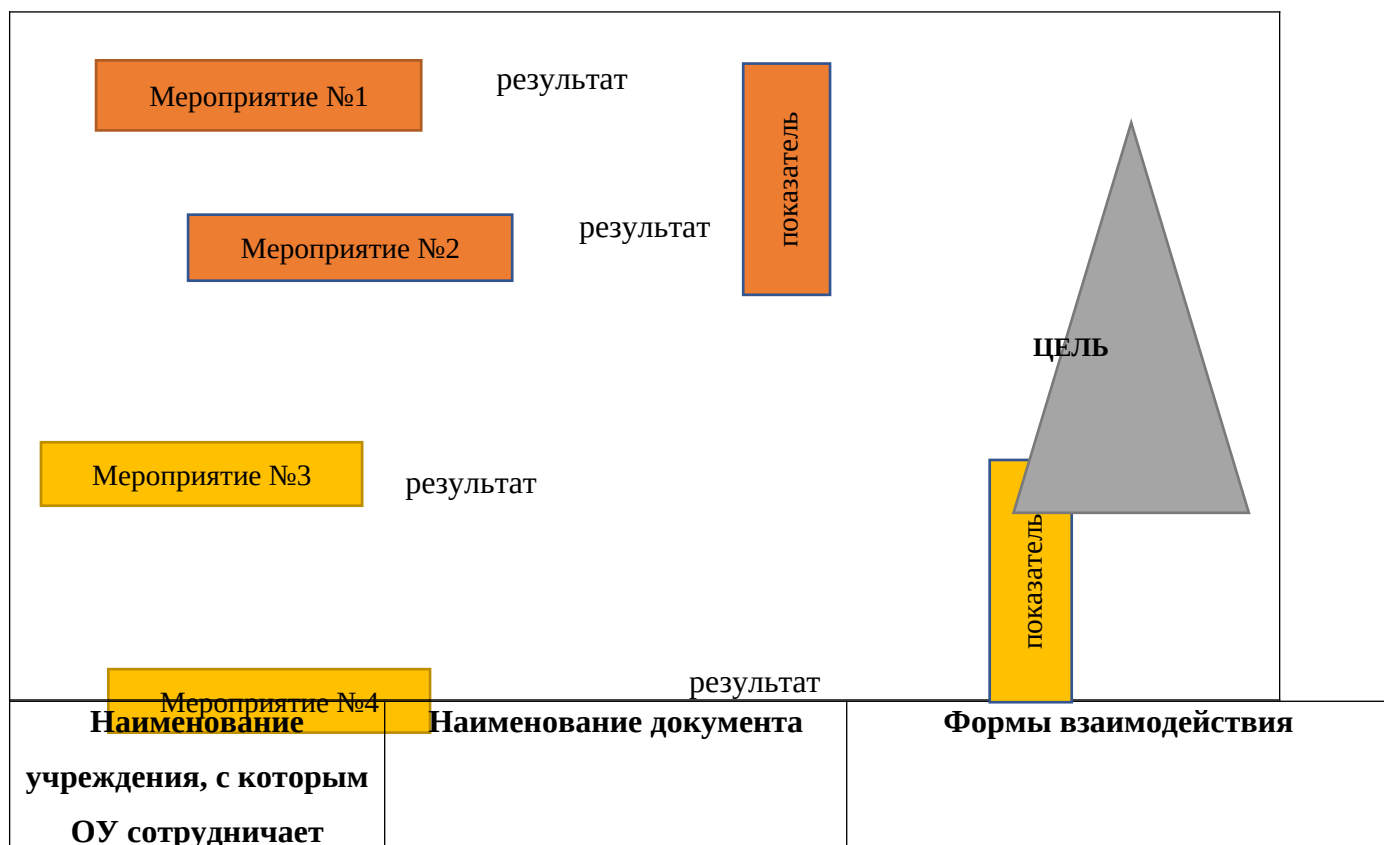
Мероприятие №1

результат

показатель

Мероприятие №2

результат

ЦЕЛЬ

Мероприятие №3

результат

показатель

Мероприятие №4

результат

| Наименование учреждения, с которым ОУ сотрудничает | Наименование документа | Формы взаимодействия |
|---|---|---|